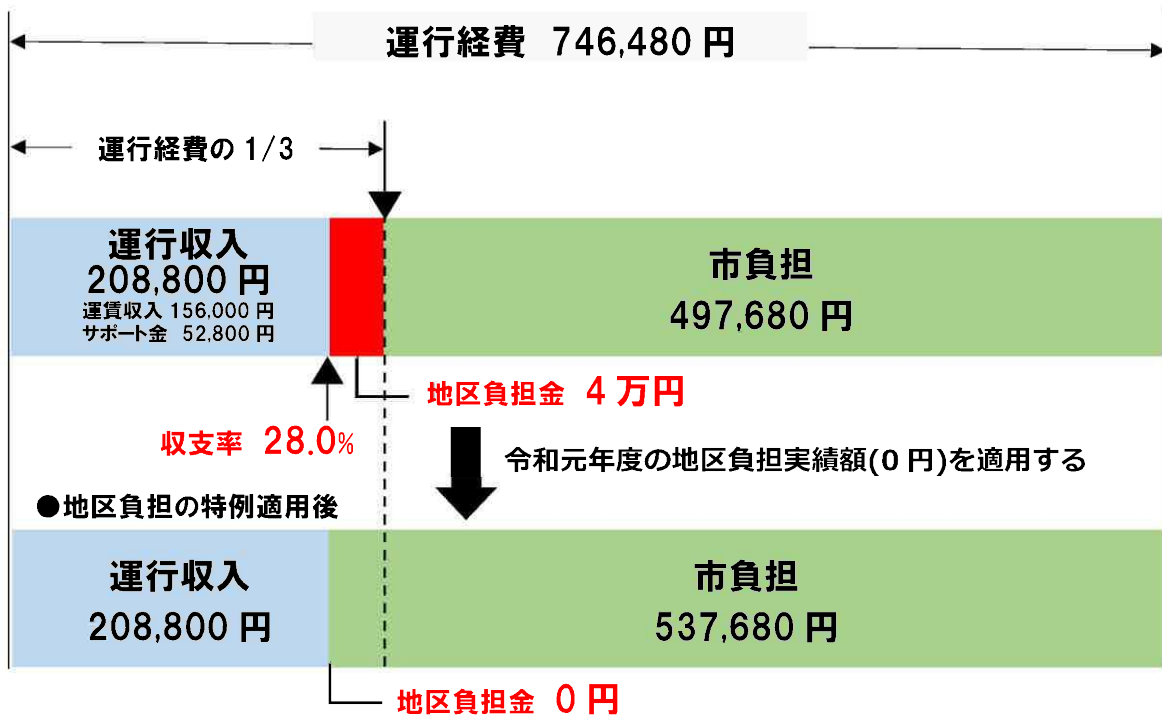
運行経費 746,480 円

運行経費の 1/3

運行収入
208,800 円
運賃収入 156,000 円
サポート金 52,800 円

市負担
497,680 円

地区負担金 4 万円

収支率 28.0%

令和元年度の地区負担実績額(0 円)を適用する

●地区負担の特例適用後

運行収入
208,800 円

市負担
537,680 円

地区負担金 0 円